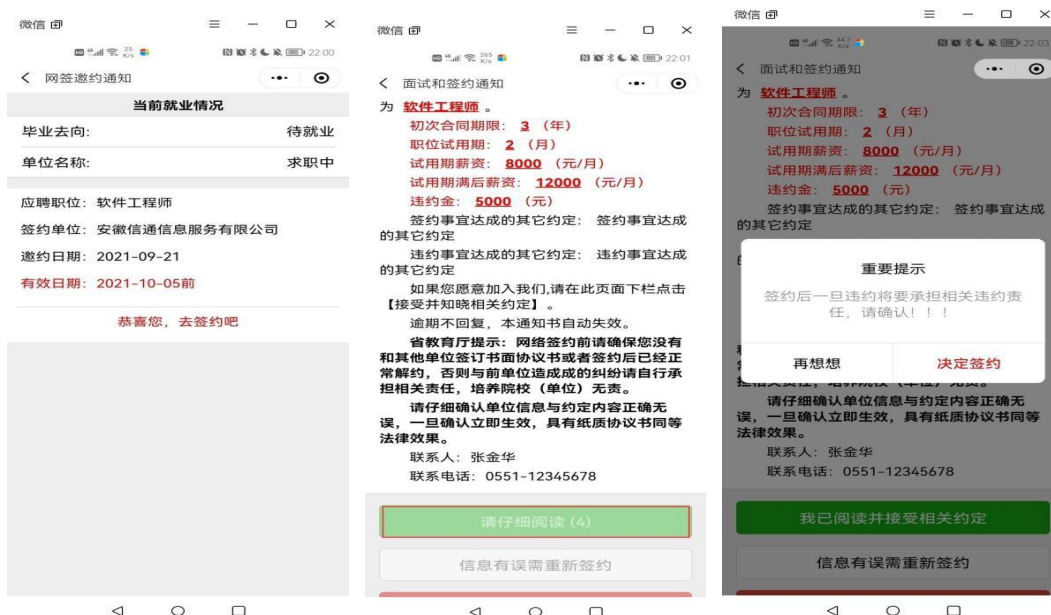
微信

22:00

< 网签邀约通知

当前就业情况

毕业去向: 待就业

单位名称: 求职中

应聘职位: 软件工程师

签约单位: 安徽信通信息服务有限公司

邀约日期: 2021-09-21

有效日期: 2021-10-05前

恭喜您, 去签约吧

微信

22:01

< 面试和签约通知

为 软件工程师 。

初次合同期限: 3 (年)

职位试用期: 2 (月)

试用期薪资: 8000 (元/月)

试用期满后薪资: 12000 (元/月)

违约金: 5000 (元)

签约事宜达成的其它约定: 签约事宜达成的其它约定

违约事宜达成的其它约定: 违约事宜达成的其它约定

如果您愿意加入我们,请在此页面下栏点击【接受并知晓相关约定】。

逾期不回复, 本通知书自动失效。

省教育厅提示: 网络签约前请确保您没有和其他单位签订书面协议书或者签约后已经正常解约, 否则与前单位造成的纠纷请自行承担相关责任, 培养院校 (单位) 无责。

请仔细确认单位信息与约定内容正确无误, 一旦确认立即生效, 具有纸质协议书同等法律效果。

联系人: 张金华

联系电话: 0551-12345678

请仔细阅读 (4)

信息有误需重新签约

微信

22:03

< 面试和签约通知

为 软件工程师 。

初次合同期限: 3 (年)

职位试用期: 2 (月)

试用期薪资: 8000 (元/月)

试用期满后薪资: 12000 (元/月)

违约金: 5000 (元)

签约事宜达成的其它约定: 签约事宜达成的其它约定

重要提示

签约后一旦违约将要承担相关违约责任, 请确认! ! !

再想想

决定签约

担相关责任, 培养院校 (单位) 无责。

请仔细确认单位信息与约定内容正确无误, 一旦确认立即生效, 具有纸质协议书同等法律效果。

联系人: 张金华

联系电话: 0551-12345678

我已阅读并接受相关约定

信息有误需重新签约